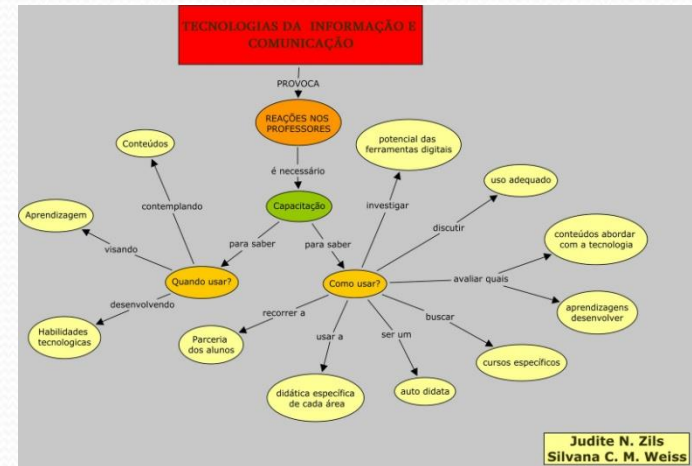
TECNOLOGIAS DA INFORMAÇÃO E COMUNICAÇÃO

PROVOCA

REAÇÕES NOS PROFESSORES

é necessário

Capacitação

para saber

para saber

Quando usar?

contemplando

Conteúdos

visando

Aprendizagem

desenvolvendo

Habilidades tecnologicas

Como usar?

investigar

potencial das ferramentas digitais

discutir

uso adequado

avaliar quais

conteúdos abordar com a tecnologia

aprendizagens desenvolver

buscar

cursos específicos

ser um

auto didata

usar a

didática específica de cada área

recorrer a

Parceria dos alunos

Judite N. Zils
Silvana C. M. Weiss